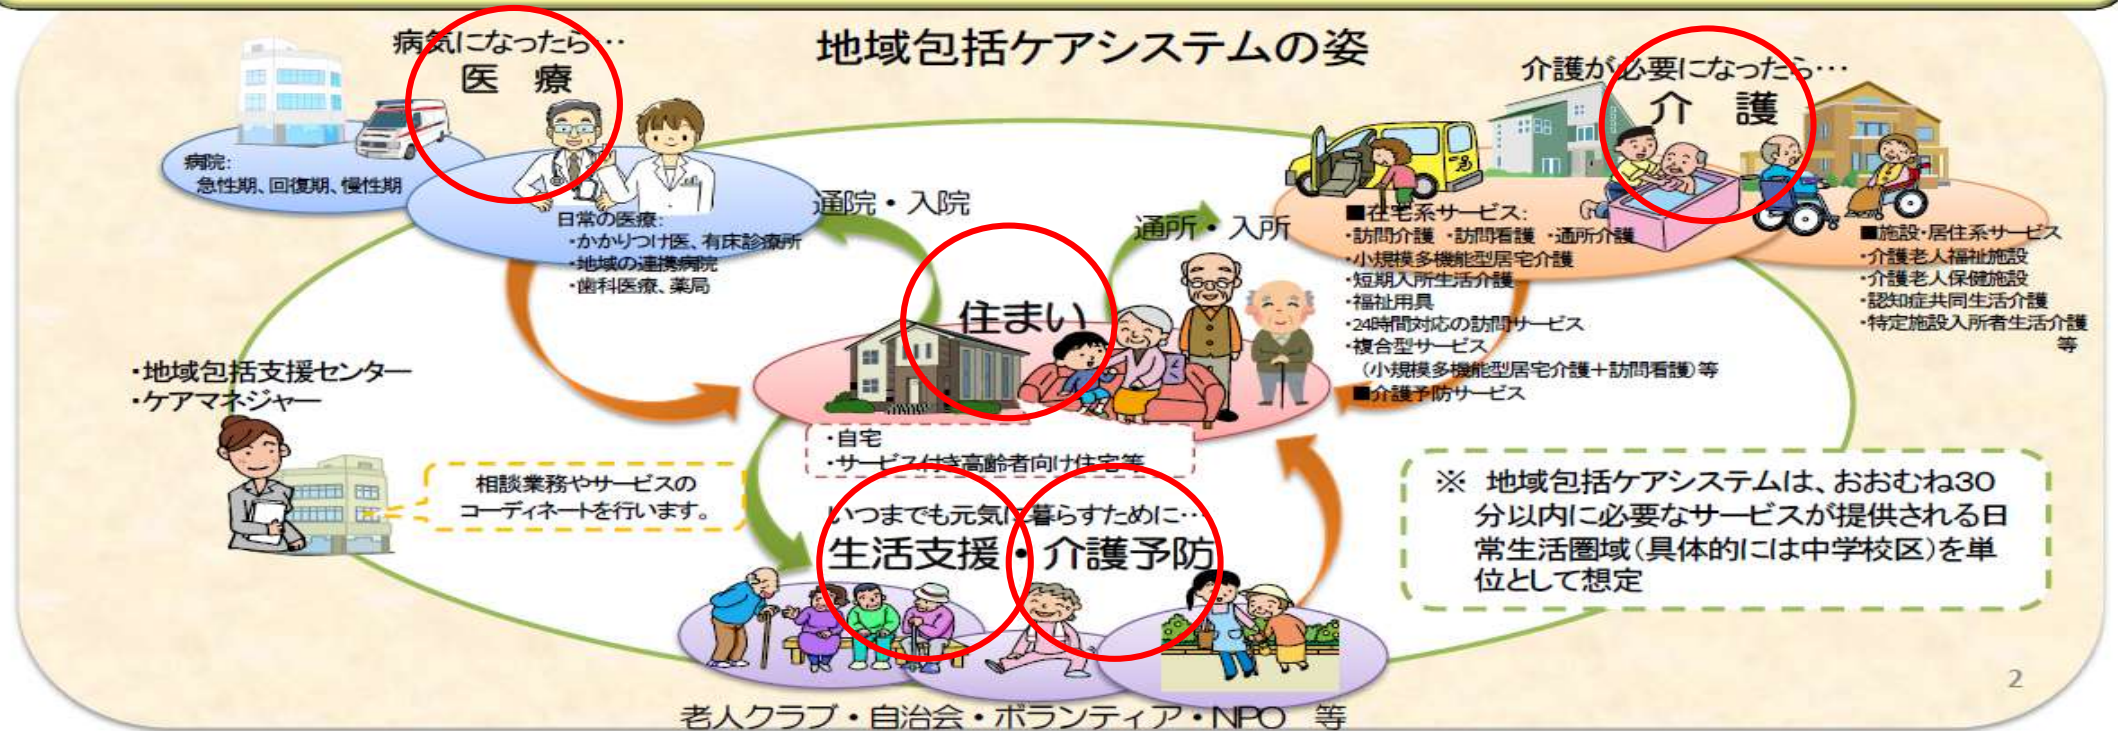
地域包括ケアシステムの姿

病気になったら…
医　療

病院:
急性期、回復期、慢性期

日常の医療:
・かかりつけ医、有床診療所
・地域の連携病院
・歯科医療、薬局

通院・入院

介護が必要になったら…
介　護

通所・入所

■在宅系サービス:
・訪問介護　・訪問看護　・通所介護
・小規模多機能型居宅介護
・短期入所生活介護
・福祉用具
・24時間対応の訪問サービス
・複合型サービス
（小規模多機能型居宅介護+訪問看護）等
■介護予防サービス

■施設・居住系サービス
・介護老人福祉施設
・介護老人保健施設
・認知症共同生活介護
・特定施設入所者生活介護
等

住まい

・自宅
・サービス付き高齢者向け住宅等

・地域包括支援センター
・ケアマネジャー

相談業務やサービスの
コーディネートを行います。

いつまでも元気に暮らすために…
生活支援・介護予防

老人クラブ・自治会・ボランティア・NPO　等

※ 地域包括ケアシステムは、おおむね30分以内に必要なサービスが提供される日常生活圏域（具体的には中学校区）を単位として想定

2